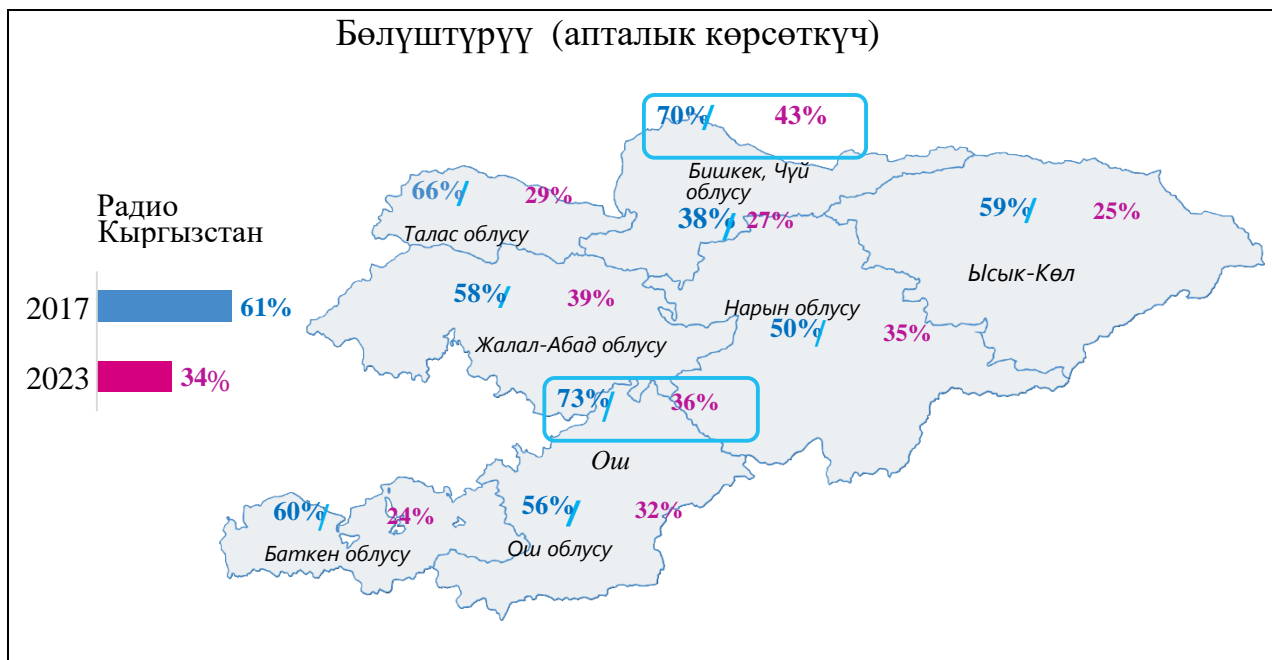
Бөлүштүрүү (апталык көрсөткүч)

Радио Кыргызстан

2017 61%

2023 34%

70% 43%
Бишкек, Чүй облусу

66% 29%
Талас облусу

38% 27%

59% 25%
Ысык-Көл

58% 39%
Жалал-Абад облусу

Нарын облусу
50% 35%

73% 36%
Ош

60% 24%
Баткен облусу

56% 32%
Ош облусу